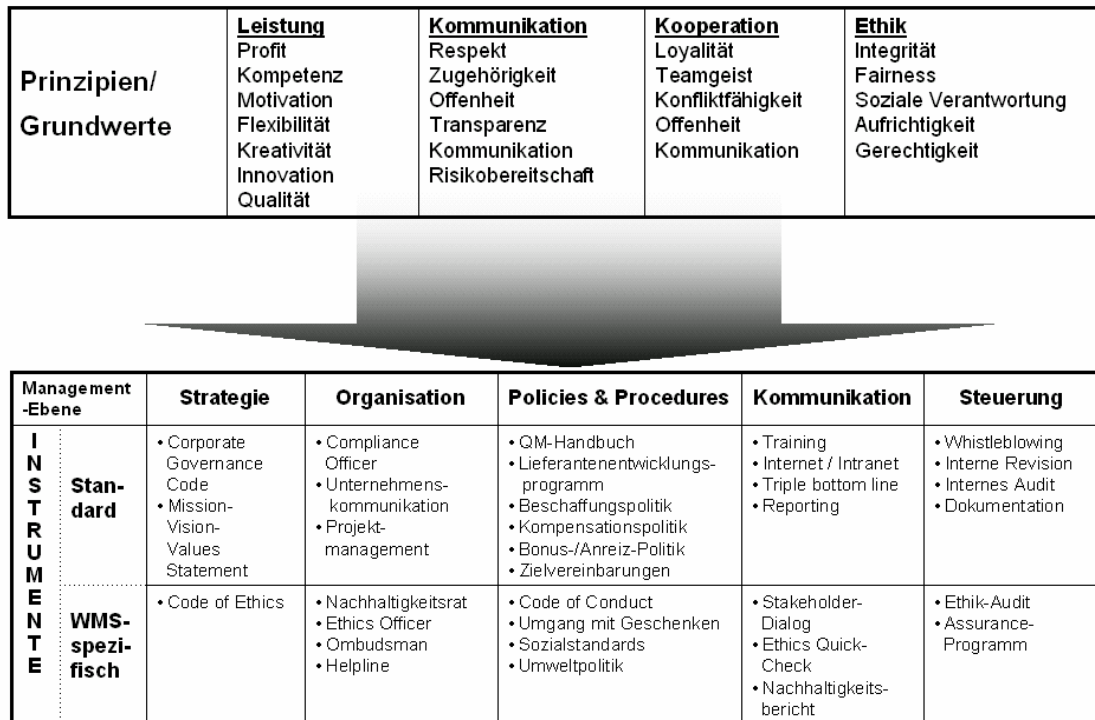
| Prinzipien/ Grundwerte | **Leistung** Profit Kompetenz Motivation Flexibilität Kreativität Innovation Qualität | **Kommunikation** Respekt Zugehörigkeit Offenheit Transparenz Kommunikation Risikobereitschaft | **Kooperation** Loyalität Teamgeist Konfliktfähigkeit Offenheit Kommunikation | **Ethik** Integrität Fairness Soziale Verantwortung Aufrichtigkeit Gerechtigkeit |
|---|---|---|---|---|

| Management -Ebene | | Strategie | Organisation | Policies & Procedures | Kommunikation | Steuerung |
|---|---|---|---|---|---|---|
| INSTRUMENTE | Standard | • Corporate Governance Code • Mission-Vision-Values Statement | • Compliance Officer • Unternehmenskommunikation • Projektmanagement | • QM-Handbuch • Lieferantenentwicklungsprogramm • Beschaffungspolitik • Kompensationspolitik • Bonus-/Anreiz-Politik • Zielvereinbarungen | • Training • Internet / Intranet • Triple bottom line • Reporting | • Whistleblowing • Interne Revision • Internes Audit • Dokumentation |
| | WMS-spezifisch | • Code of Ethics | • Nachhaltigkeitsrat • Ethics Officer • Ombudsman • Helpline | • Code of Conduct • Umgang mit Geschenken • Sozialstandards • Umweltpolitik | • Stakeholder-Dialog • Ethics Quick-Check • Nachhaltigkeitsbericht | • Ethik-Audit • Assurance-Programm |